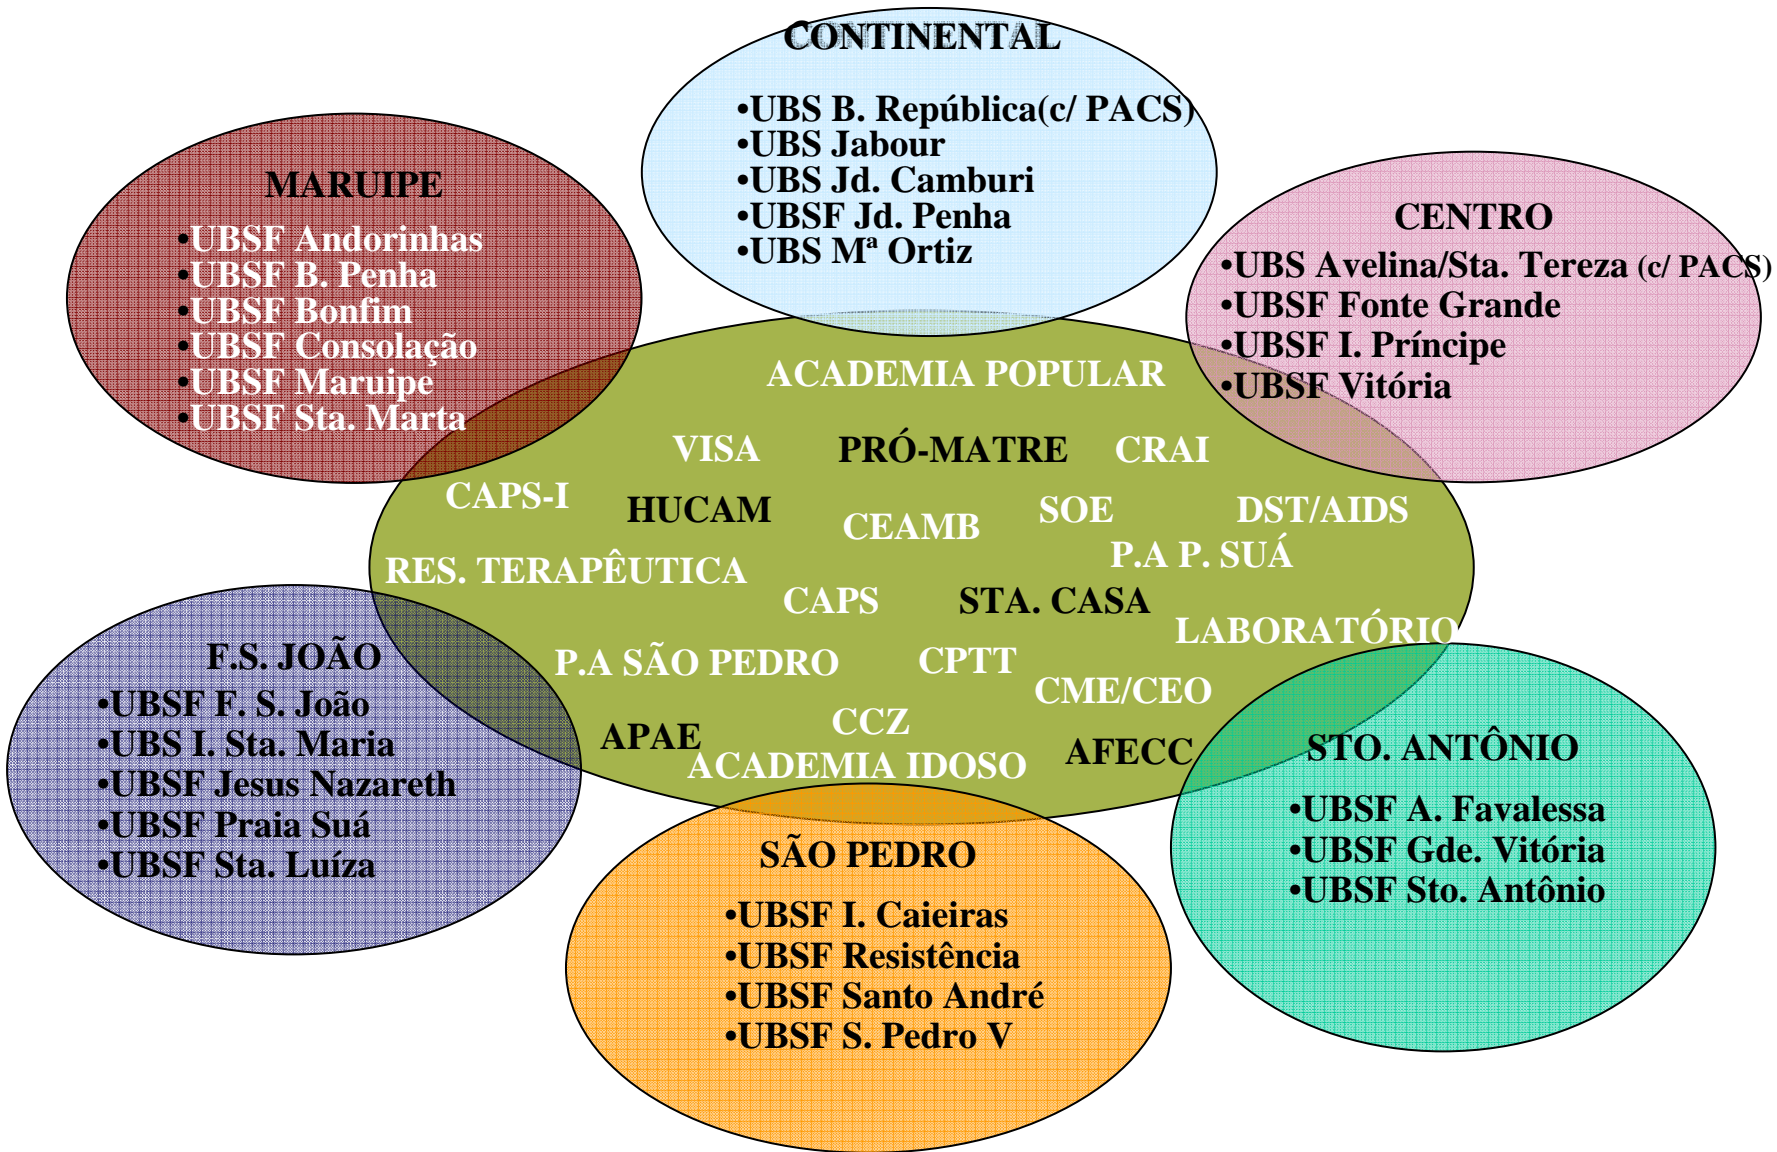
CONTINENTAL
•UBS B. República(c/ PACS)
•UBS Jabour
•UBS Jd. Camburi
•UBSF Jd. Penha
•UBS Mª Ortiz

MARUIPE
•UBSF Andorinhas
•UBSF B. Penha
•UBSF Bonfim
•UBSF Consolação
•UBSF Maruipe
•UBSF Sta. Marta

CENTRO
•UBS Avelina/Sta. Tereza (c/ PACS)
•UBSF Fonte Grande
•UBSF I. Príncipe
•UBSF Vitória

ACADEMIA POPULAR
VISA
PRÓ-MATRE
CRAI
CAPS-I
HUCAM
CEAMB
SOE
DST/AIDS
P.A P. SUÁ
RES. TERAPÊUTICA
CAPS
STA. CASA
LABORATÓRIO
P.A SÃO PEDRO
CPTT
CME/CEO
CCZ
APAE
ACADEMIA IDOSO
AFECC

F.S. JOÃO
•UBSF F. S. João
•UBS I. Sta. Maria
•UBSF Jesus Nazareth
•UBSF Praia Suá
•UBSF Sta. Luíza

STO. ANTÔNIO
•UBSF A. Favalessa
•UBSF Gde. Vitória
•UBSF Sto. Antônio

SÃO PEDRO
•UBSF I. Caieiras
•UBSF Resistência
•UBSF Santo André
•UBSF S. Pedro V